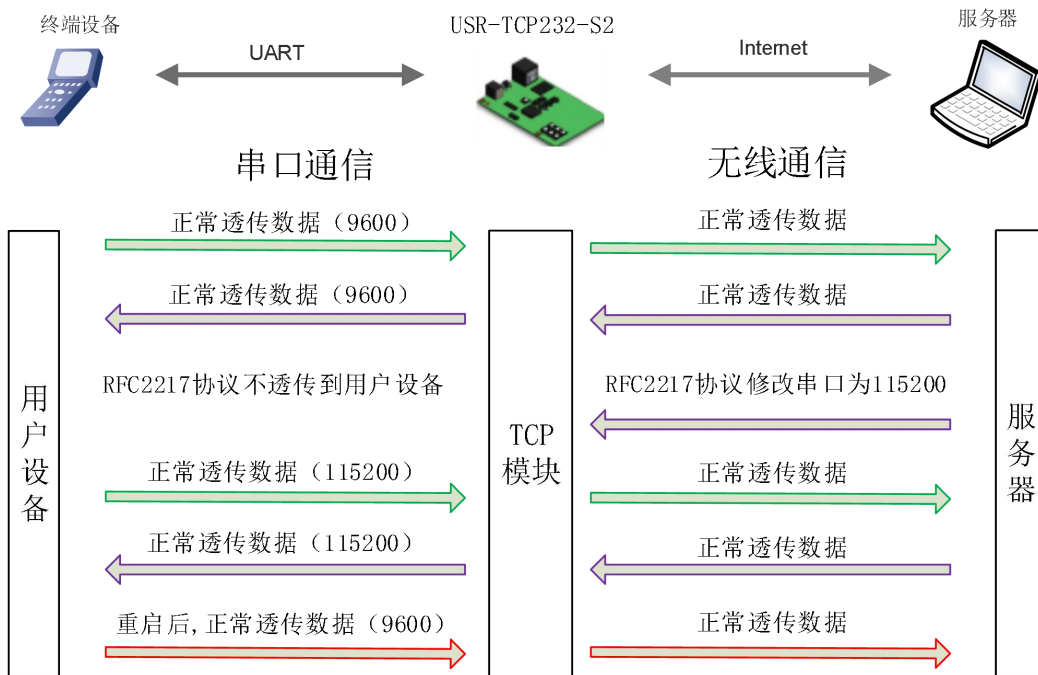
终端设备

UART

USR-TCP232-S2

Internet

服务器

串口通信

无线通信

用户设备

TCP模块

服务器

正常透传数据（9600）

正常透传数据

正常透传数据（9600）

正常透传数据

RFC2217协议不透传到用户设备

RFC2217协议修改串口为115200

正常透传数据（115200）

正常透传数据

正常透传数据（115200）

正常透传数据

重启后，正常透传数据（9600）

正常透传数据